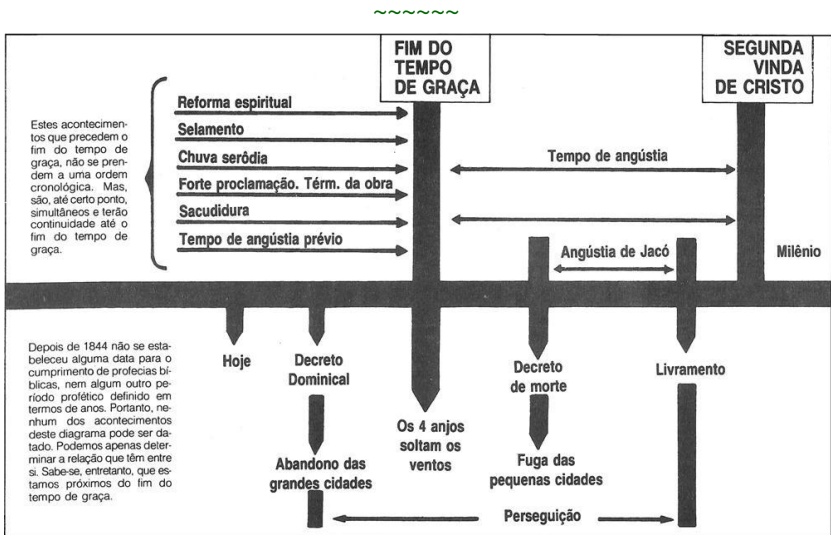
~~~~~~

FIM DO TEMPO DE GRAÇA

SEGUNDA VINDA DE CRISTO

Estes acontecimentos que precedem o fim do tempo de graça, não se prendem a uma ordem cronológica. Mas, são, até certo ponto, simultâneos e terão continuidade até o fim do tempo de graça.

Reforma espiritual

Selamento

Chuva serôdia

Forte proclamação. Térm. da obra

Sacudidura

Tempo de angústia prévio

Tempo de angústia

Angústia de Jacó

Milênio

Depois de 1844 não se estabeleceu alguma data para o cumprimento de profecias bíblicas, nem algum outro período profético definido em termos de anos. Portanto, nenhum dos acontecimentos deste diagrama pode ser datado. Podemos apenas determinar a relação que têm entre si. Sabe-se, entretanto, que estamos próximos do fim do tempo de graça.

Hoje

Decreto Dominical

Os 4 anjos soltam os ventos

Decreto de morte

Livramento

Abandono das grandes cidades

Fuga das pequenas cidades

Perseguição